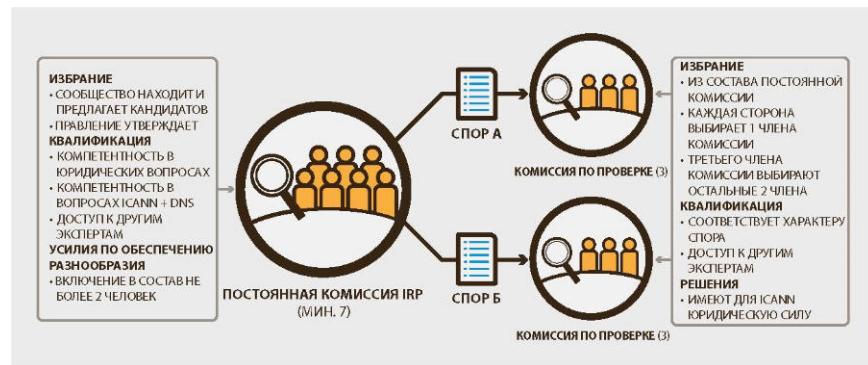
ИЗБРАНИЕ
• СООБЩЕСТВО НАХОДИТ И ПРЕДЛАГАЕТ КАНДИДАТОВ
• ПРАВЛЕНИЕ УТВЕРЖДАЕТ
КВАЛИФИКАЦИЯ
• КОМПЕТЕНТНОСТЬ В ЮРИДИЧЕСКИХ ВОПРОСАХ
• КОМПЕТЕНТНОСТЬ В ВОПРОСАХ ICANN + DNS
• ДОСТУП К ДРУГИМ ЭКСПЕРТАМ
УСИЛИЯ ПО ОБЕСПЕЧЕНИЮ РАЗНООБРАЗИЯ
• ВКЛЮЧЕНИЕ В СОСТАВ НЕ БОЛЕЕ 2 ЧЕЛОВЕК

ПОСТОЯННАЯ КОМИССИЯ IRP
(МИН. 7)

СПОР А

СПОР Б

КОМИССИЯ ПО ПРОВЕРКЕ (3)

КОМИССИЯ ПО ПРОВЕРКЕ (3)

ИЗБРАНИЕ
• ИЗ СОСТАВА ПОСТОЯННОЙ КОМИССИИ
• КАЖДАЯ СТОРОНА ВЫБИРАЕТ 1 ЧЛЕНА КОМИССИИ
• ТРЕТЬЕГО ЧЛЕНА КОМИССИИ ВЫБИРАЮТ ОСТАЛЬНЫЕ 2 ЧЛЕНА
КВАЛИФИКАЦИЯ
• СООТВЕТСТВУЕТ ХАРАКТЕРУ СПОРА
• ДОСТУП К ДРУГИМ ЭКСПЕРТАМ
РЕШЕНИЯ
• ИМЕЮТ ДЛЯ ICANN ЮРИДИЧЕСКУЮ СИЛУ